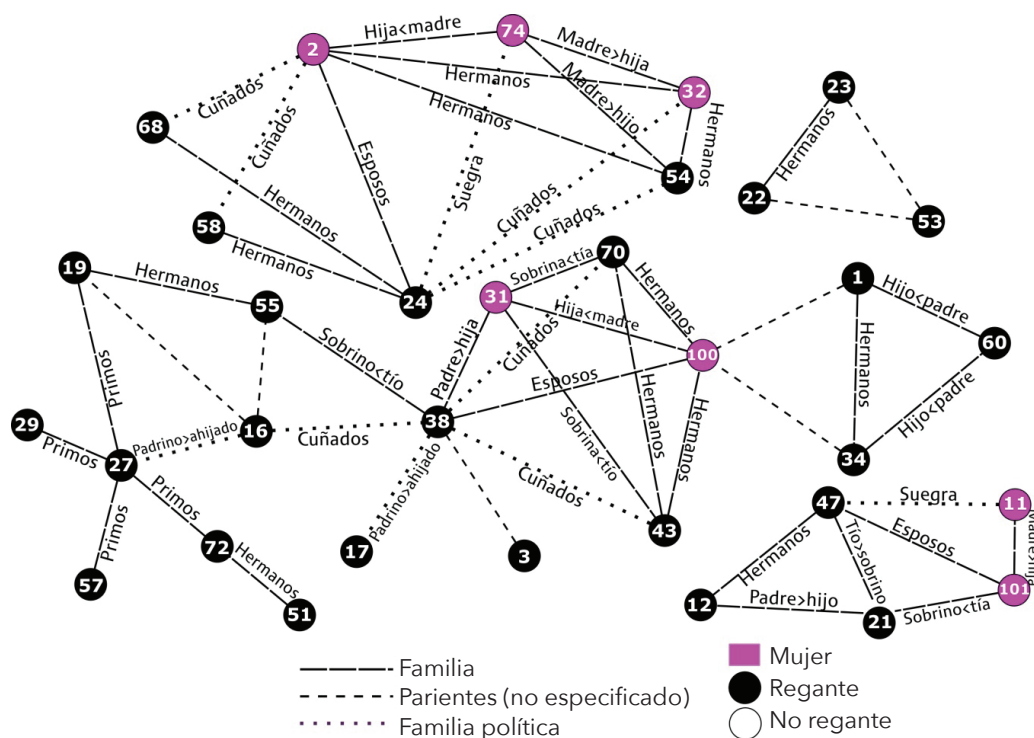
2
Hija<madre
74
Madre>hija
32
Hermanos
Madre>hijo
Hermanos
Cuñados
68
Cuñados
Esposos
Suegra
Hermanos
54
23
Hermanos
22
53
58
Hermanos
Hermanos
Cuñados
Cuñados
24
19
Hermanos
55
31
Sobrina<tía
70
Hermanos
Hija<madre
1
Hijo<padre
60
Hermanos
100
Sobrino<tío
Padre>hija
Cuñados
Esposos
Hermanos
Hermanos
Primos
Hijo<padre
34
29
Primos
27
Padrino>ahijado
16
Cuñados
38
Sobrina<tío
Primos
Cuñados
Padrino>ahijado
Primos
72
Hermanos
57
51
17
3
43
47
Suegra
11
Hermanos
Tío>sobrino
Esposos
101
12
Padre>hijo
21
Sobrina<tía
Familia
Parientes (no especificado)
Familia política
Mujer
Regante
No regante